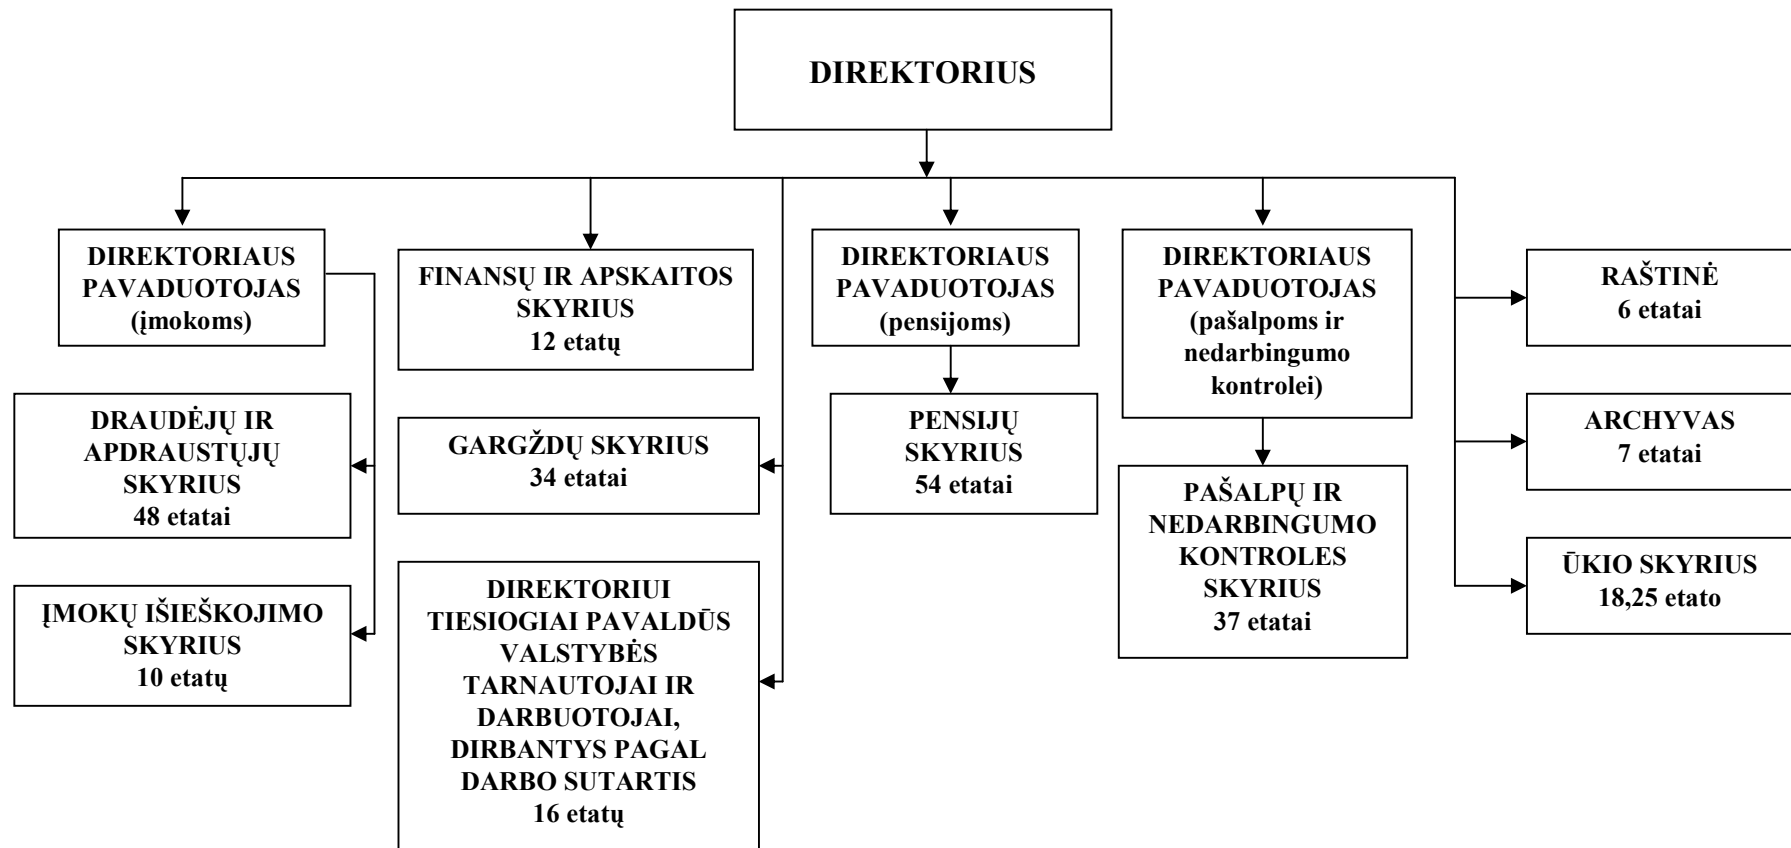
DIREKTORIUS

DIREKTORIAUS PAVADUOTOJAS (įmokoms)

FINANSŲ IR APSKAITOS SKYRIUS 12 etatų

DIREKTORIAUS PAVADUOTOJAS (pensijoms)

DIREKTORIAUS PAVADUOTOJAS (pašalpoms ir nedarbingumo kontrolei)

RAŠTINĖ 6 etatai

DRAUDĖJŲ IR APDRAUSTŲJŲ SKYRIUS 48 etatai

GARGŽDŲ SKYRIUS 34 etatai

PENSIJŲ SKYRIUS 54 etatai

ARCHYVAS 7 etatai

PAŠALPŲ IR NEDARBINGUMO KONTROLES SKYRIUS 37 etatai

ŪKIO SKYRIUS 18,25 etato

ĮMOKŲ IŠIEŠKOJIMO SKYRIUS 10 etatų

DIREKTORIUI TIESIOGIAI PAVALDŪS VALSTYBĖS TARNAUTOJAI IR DARBUOTOJAI, DIRBANTYS PAGAL DARBO SUTARTIS 16 etatų